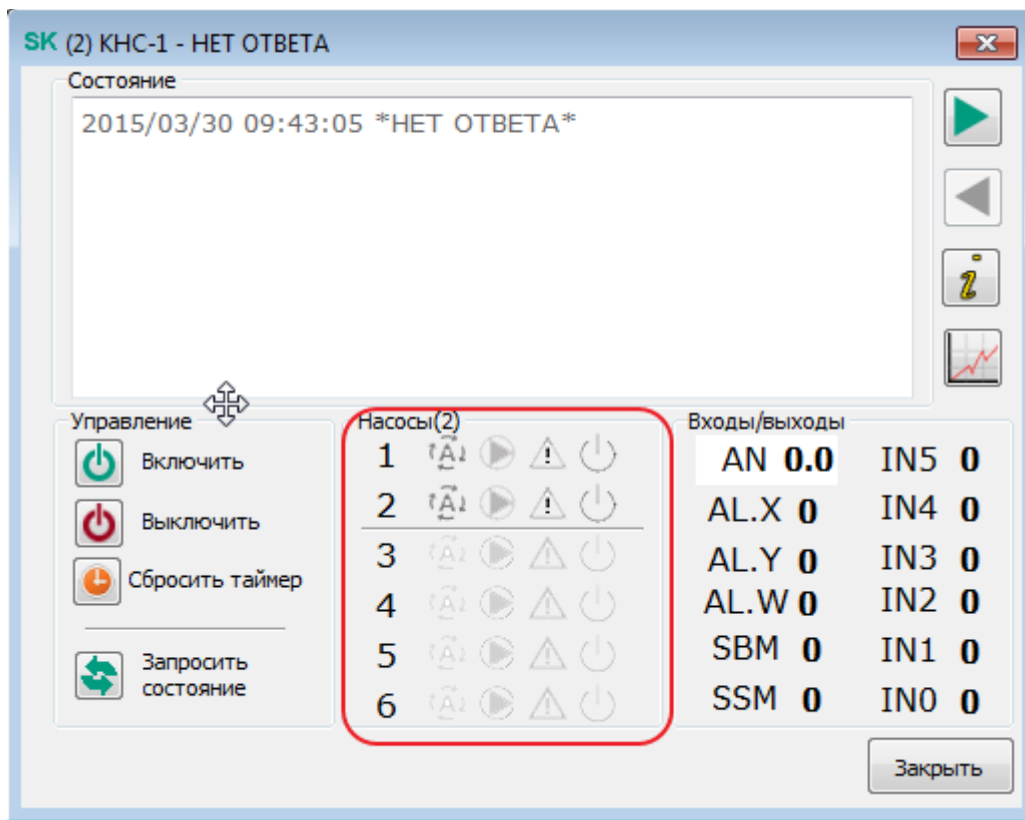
SK (2) КНС-1 - НЕТ ОТВЕТА

Состояние

2015/03/30 09:43:05 *НЕТ ОТВЕТА*

Управление

Включить

Выключить

Сбросить таймер

Запросить состояние

Насосы(2)

1
2
3
4
5
6

Входы/выходы

| | | | |
|---|---|---|---|
| AN | 0.0 | IN5 | 0 |
| AL.X | 0 | IN4 | 0 |
| AL.Y | 0 | IN3 | 0 |
| AL.W | 0 | IN2 | 0 |
| SBM | 0 | IN1 | 0 |
| SSM | 0 | IN0 | 0 |

Закрыть